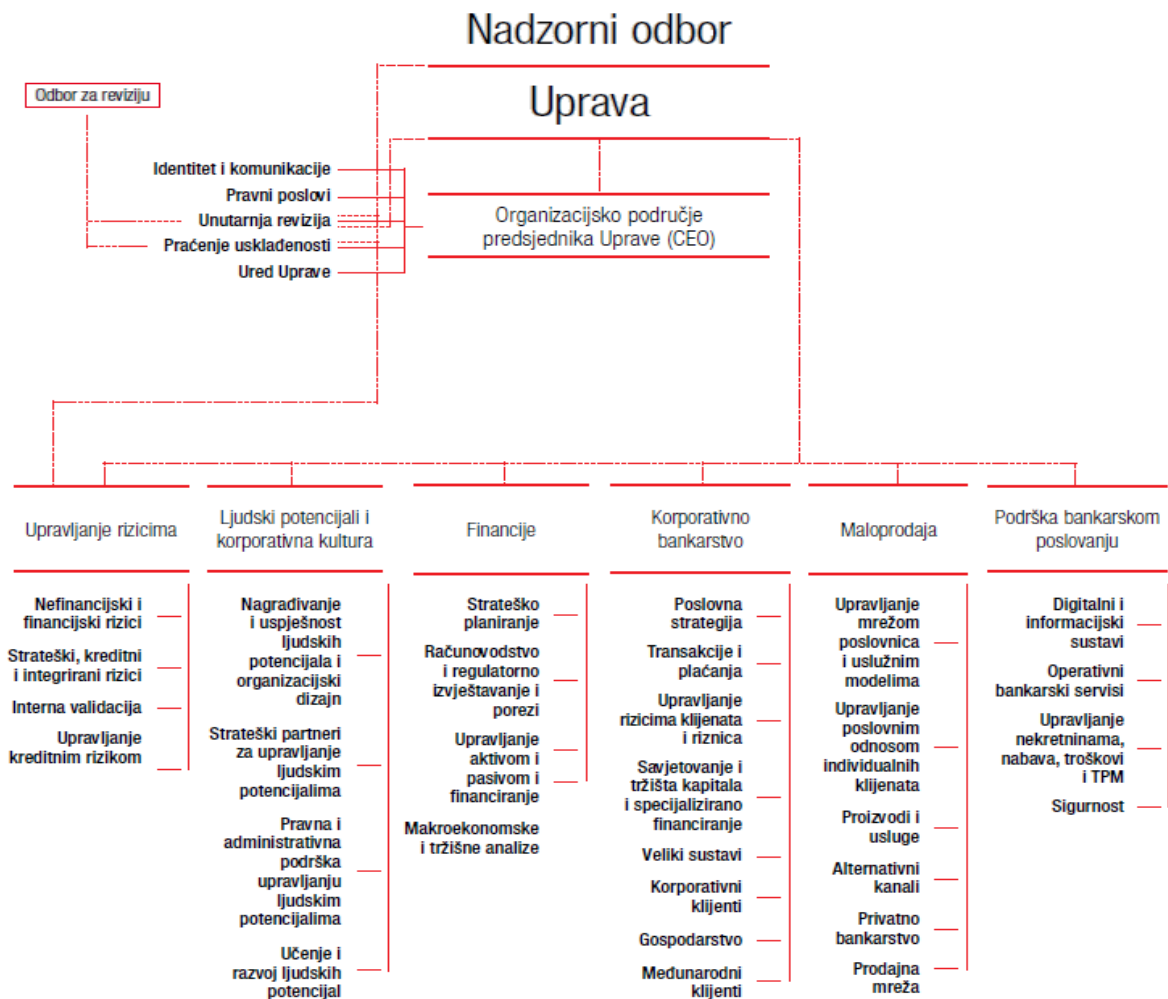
Nadzorni odbor

Odbor za reviziju

Uprava

Identitet i komunikacije
Pravni poslovi
Unutarnja revizija
Praćenje usklađenosti
Ured Uprave

Organizacijsko područje predsjednika Uprave (CEO)

Upravljanje rizicima

Nefinancijski i financijski rizici
Strateški, kreditni i integrirani rizici
Interna validacija
Upravljanje kreditnim rizikom

Ljudski potencijali i korporativna kultura

Nagrađivanje i uspješnost ljudskih potencijala i organizacijski dizajn
Strateški partneri za upravljanje ljudskim potencijalima
Pravna i administrativna podrška upravljanju ljudskim potencijalima
Učenje i razvoj ljudskih potencijal

Financije

Strateško planiranje
Računovodstvo i regulatorno izvještavanje i porezi
Upravljanje aktivom i pasivom i financiranje
Makroekonomske i tržišne analize

Korporativno bankarstvo

Poslovna strategija
Transakcije i plaćanja
Upravljanje rizicima klijenata i riznica
Savjetovanje i tržišta kapitala i specijalizirano financiranje
Veliki sustavi
Korporativni klijenti
Gospodarstvo
Međunarodni klijenti

Maloprodaja

Upravljanje mrežom poslovnica i uslužnim modelima
Upravljanje poslovnim odnosom individualnih klijenata
Proizvodi i usluge
Alternativni kanali
Privatno bankarstvo
Prodajna mreža

Podrška bankarskom poslovanju

Digitalni i informacijski sustavi
Operativni bankarski servisi
Upravljanje nekretninama, nabava, troškovi i TPM
Sigurnost